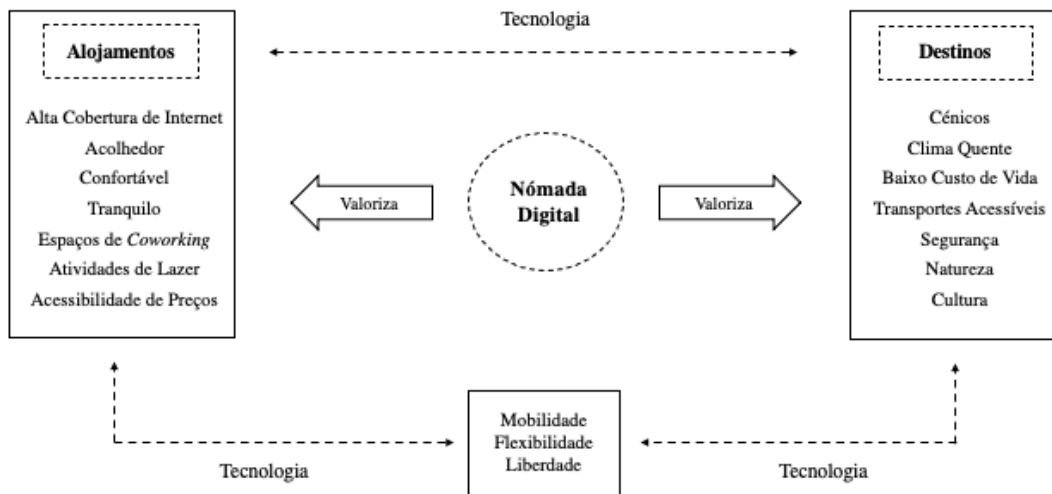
Tecnologia

Alojamentos

Alta Cobertura de Internet
Acolhedor
Confortável
Tranquilo
Espaços de Coworking
Atividades de Lazer
Acessibilidade de Preços

Valoriza

Nómada Digital

Valoriza

Destinos

Cénicos
Clima Quente
Baixo Custo de Vida
Transportes Acessíveis
Segurança
Natureza
Cultura

Mobilidade
Flexibilidade
Liberdade

Tecnologia

Tecnologia